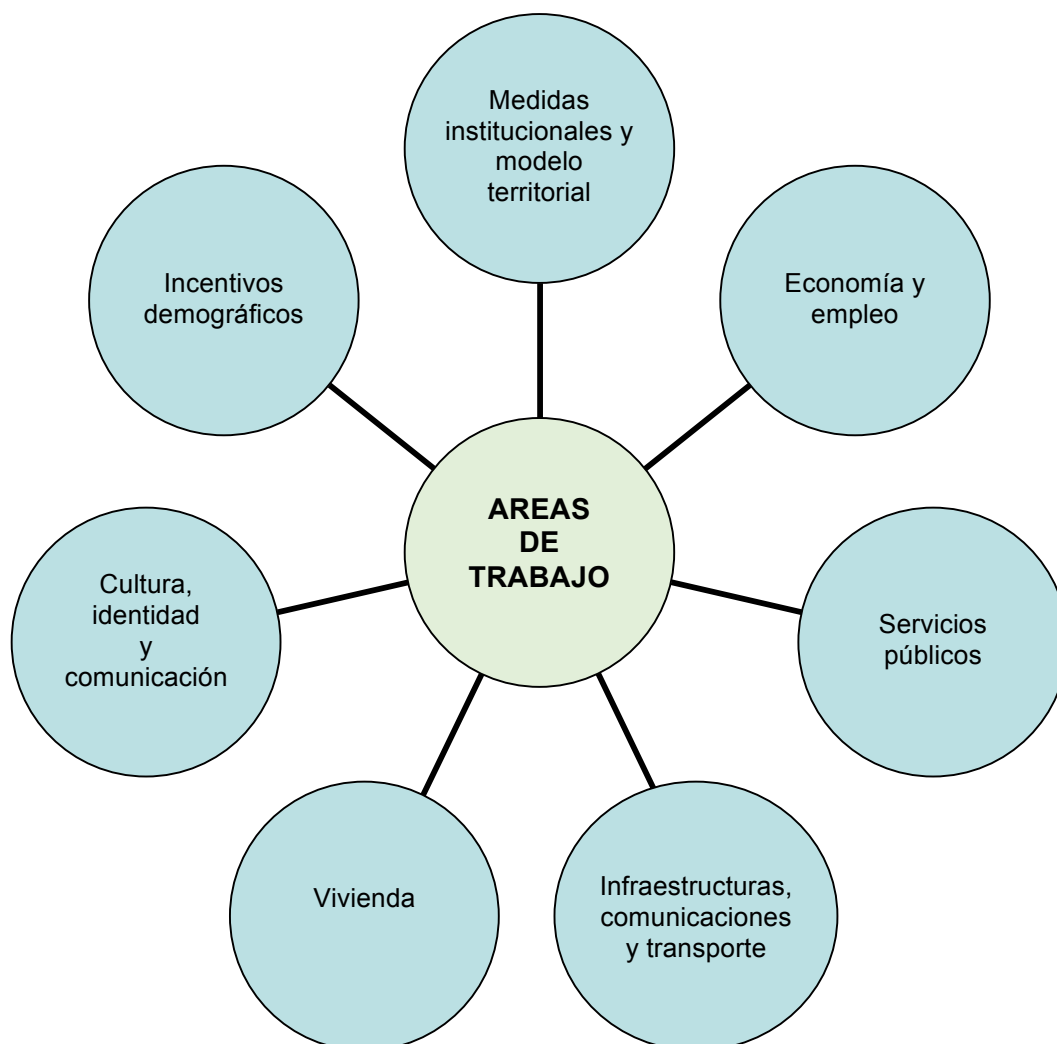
AREAS DE TRABAJO

Medidas institucionales y modelo territorial

Economía y empleo

Servicios públicos

Infraestructuras, comunicaciones y transporte

Vivienda

Cultura, identidad y comunicación

Incentivos demográficos